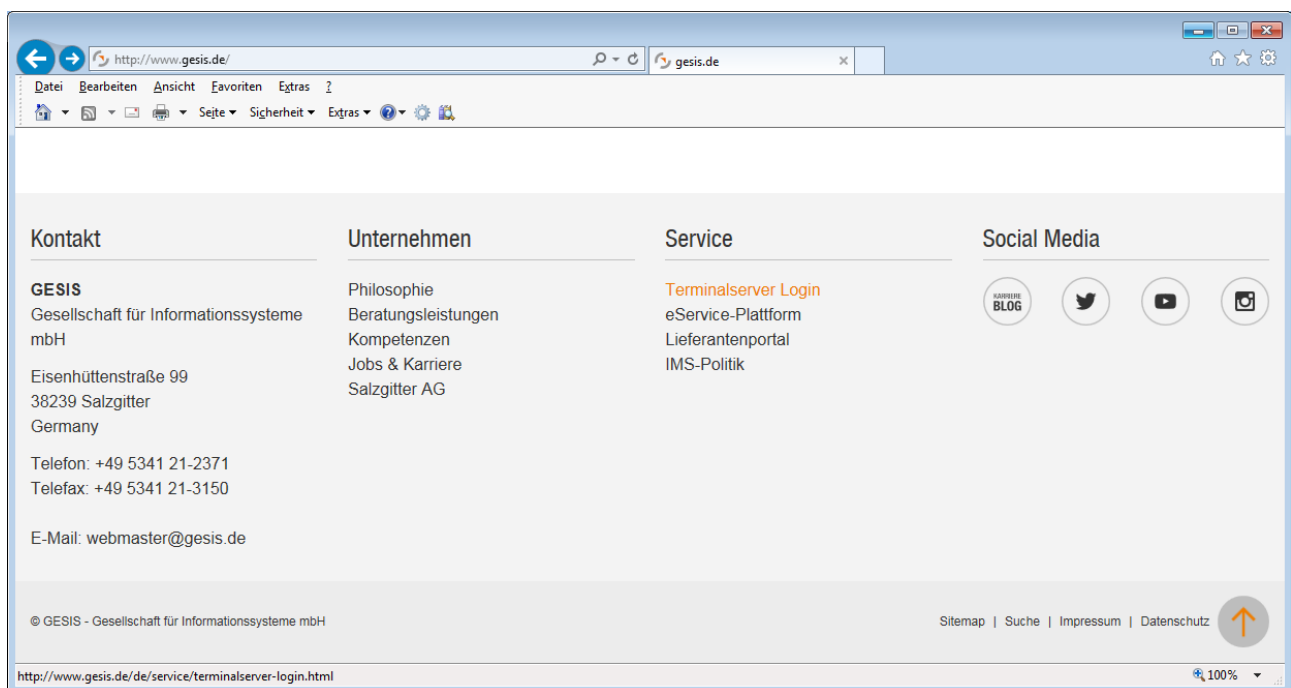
http://www.gesis.de/

gesis.de

Datei Bearbeiten Ansicht Favoriten Extras ?

Seite ▾ Sicherheit ▾ Extras ▾

Kontakt

GESIS
Gesellschaft für Informationssysteme mbH

Eisenhüttenstraße 99
38239 Salzgitter
Germany

Telefon: +49 5341 21-2371
Telefax: +49 5341 21-3150

E-Mail: webmaster@gesis.de

Unternehmen

Philosophie
Beratungsleistungen
Kompetenzen
Jobs & Karriere
Salzgitter AG

Service

Terminalserver Login
eService-Plattform
Lieferantenportal
IMS-Politik

Social Media

KARRIERE BLOG

© GESIS - Gesellschaft für Informationssysteme mbH

Sitemap | Suche | Impressum | Datenschutz

http://www.gesis.de/de/service/terminalserver-login.html

100%